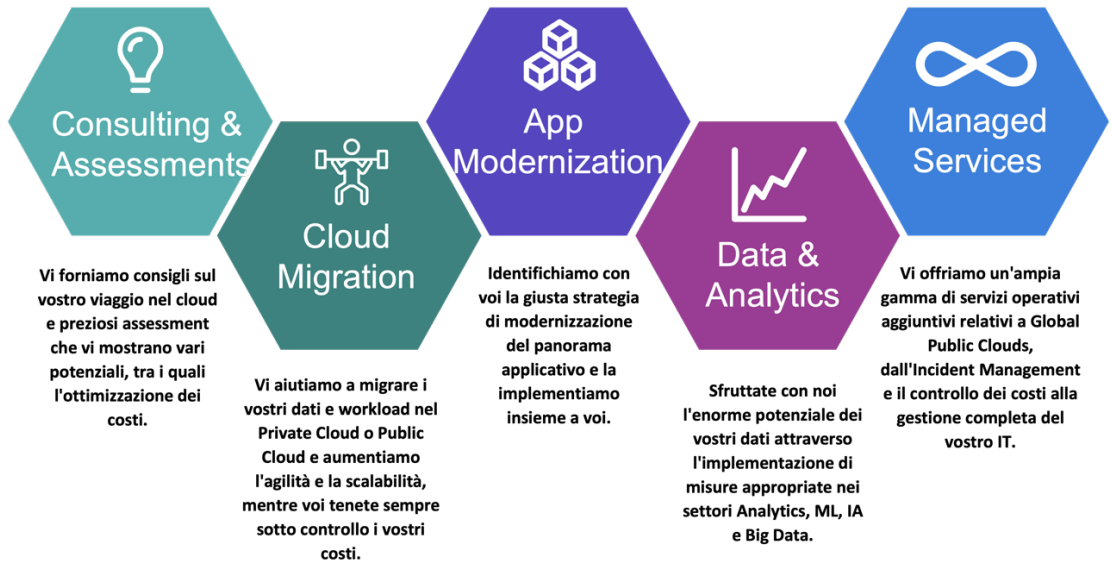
Consulting & Assessments

Vi forniamo consigli sul vostro viaggio nel cloud e preziosi assessment che vi mostrano vari potenziali, tra i quali l'ottimizzazione dei costi.

Cloud Migration

Vi aiutiamo a migrare i vostri dati e workload nel Private Cloud o Public Cloud e aumentiamo l'agilità e la scalabilità, mentre voi tenete sempre sotto controllo i vostri costi.

App Modernization

Identifichiamo con voi la giusta strategia di modernizzazione del panorama applicativo e la implementiamo insieme a voi.

Data & Analytics

Sfruttate con noi l'enorme potenziale dei vostri dati attraverso l'implementazione di misure appropriate nei settori Analytics, ML, IA e Big Data.

Managed Services

Vi offriamo un'ampia gamma di servizi operativi aggiuntivi relativi a Global Public Clouds, dall'Incident Management e il controllo dei costi alla gestione completa del vostro IT.